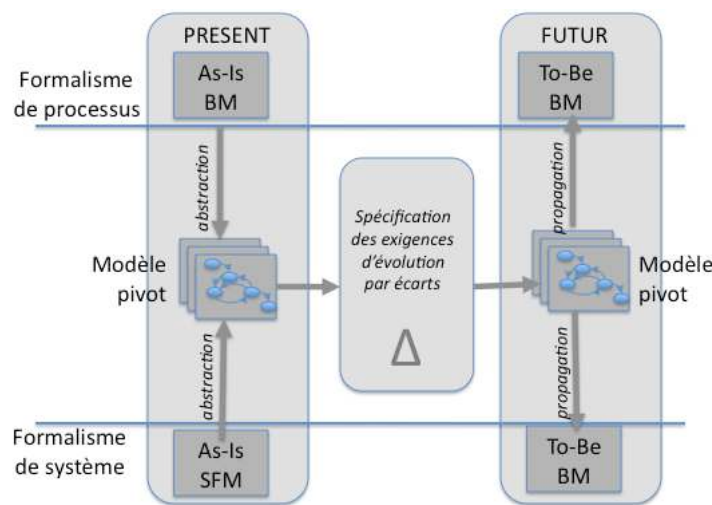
PRESENT

FUTUR

Formalisme de processus

As-Is BM

To-Be BM

abstraction

propagation

Spécification des exigences d'évolution par écarts

Δ

Modèle pivot

Modèle pivot

abstraction

propagation

Formalisme de système

As-Is SFM

To-Be BM